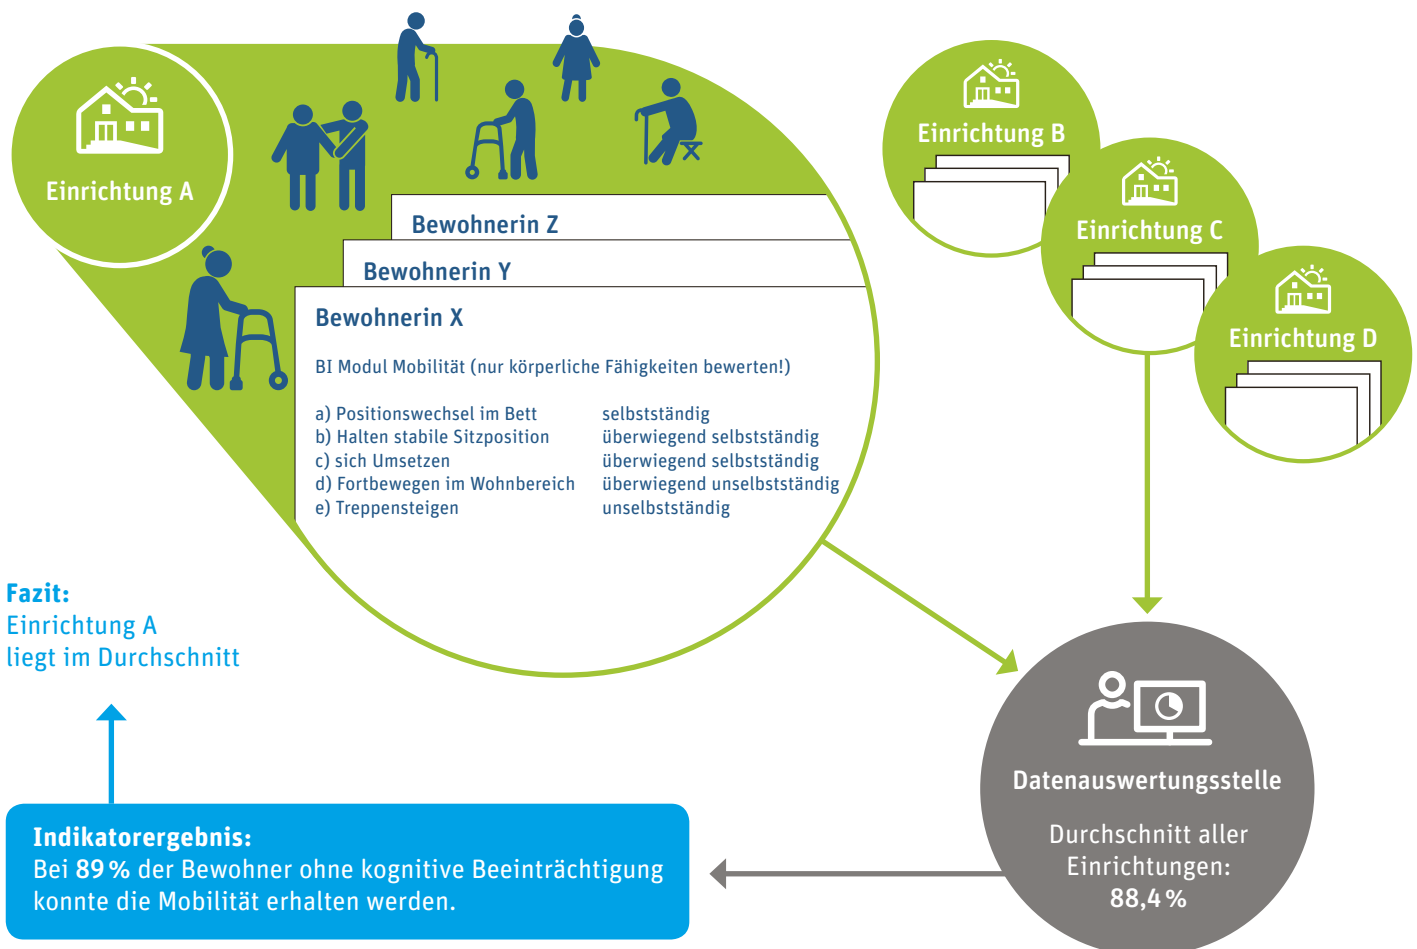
Einrichtung A

Bewohnerin Z

Bewohnerin Y

Bewohnerin X

BI Modul Mobilität (nur körperliche Fähigkeiten bewerten!)

| | |
|---|---|
| a) Positionswechsel im Bett | selbstständig |
| b) Halten stabile Sitzposition | überwiegend selbstständig |
| c) sich Umsetzen | überwiegend selbstständig |
| d) Fortbewegen im Wohnbereich | überwiegend unselbstständig |
| e) Treppensteigen | unselbstständig |

Einrichtung B

Einrichtung C

Einrichtung D

Fazit:
Einrichtung A
liegt im Durchschnitt

Datenauswertungsstelle

Durchschnitt aller Einrichtungen:
88,4 %

Indikatorergebnis:
Bei 89 % der Bewohner ohne kognitive Beeinträchtigung konnte die Mobilität erhalten werden.